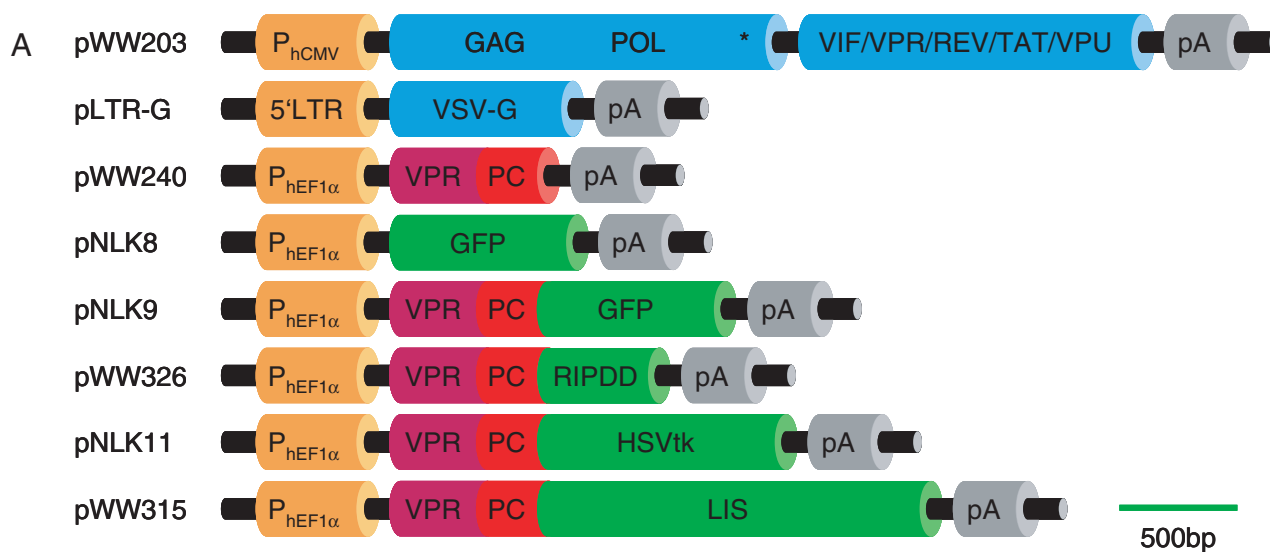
A

pWW203 $P_{hCMV}$ GAG POL * VIF/VPR/REV/TAT/VPU pA

pLTR-G 5'LTR VSV-G pA

pWW240 $P_{hEF1\alpha}$ VPR PC pA

pNLK8 $P_{hEF1\alpha}$ GFP pA

pNLK9 $P_{hEF1\alpha}$ VPR PC GFP pA

pWW326 $P_{hEF1\alpha}$ VPR PC RIPDD pA

pNLK11 $P_{hEF1\alpha}$ VPR PC HSVtk pA

pWW315 $P_{hEF1\alpha}$ VPR PC LIS pA

500bp